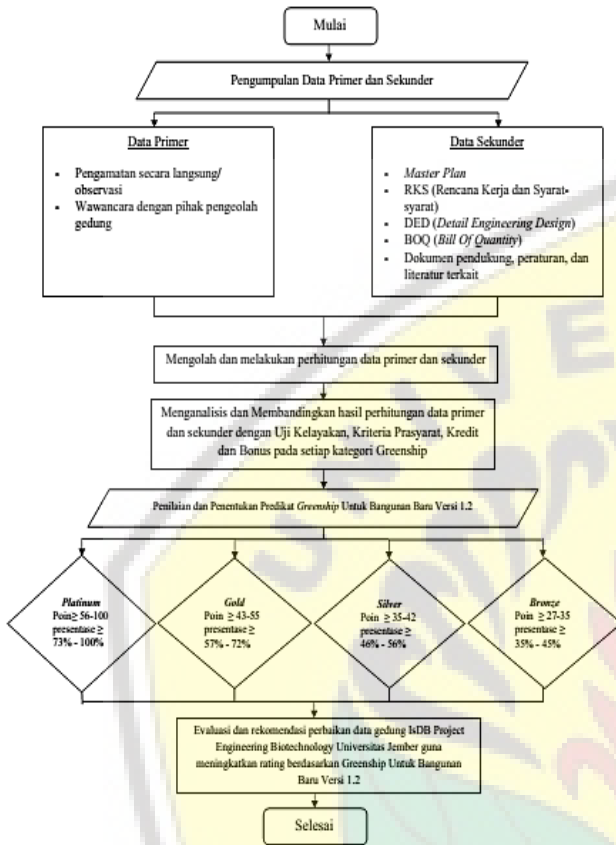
Mulai

Pengumpulan Data Primer dan Sekunder

Data Primer

- Pengamatan secara langsung/ observasi
- Wawancara dengan pihak pengeolah gedung

Data Sekunder

- *Master Plan*
- RKS (Rencana Kerja dan Syarat-syarat)
- DED (*Detail Engineering Design*)
- BOQ (*Bill Of Quantity*)
- Dokumen pendukung, peraturan, dan literatur terkait

Mengolah dan melakukan perhitungan data primer dan sekunder

Menganalisis dan Membandingkan hasil perhitungan data primer dan sekunder dengan Uji Kelayakan, Kriteria Prasyarat, Kredit dan Bonus pada setiap kategori Greenship

Penilaian dan Penentukan Predikat *Greenship* Untuk Bangunan Baru Versi 1.2

*Platinum*
Poin≥ 56-100
presentase ≥
73% - 100%

*Gold*
Poin ≥ 43-55
presentase ≥
57% - 72%

*Silver*
Poin ≥ 35-42
presentase ≥
46% - 56%

*Bronze*
Poin ≥ 27-35
presentase ≥
35% - 45%

Evaluasi dan rekomendasi perbaikan data gedung IsDB Project Engineering Biotechnology Universitas Jember guna meningkatkan rating berdasarkan Greenship Untuk Bangunan Baru Versi 1.2

Selesai